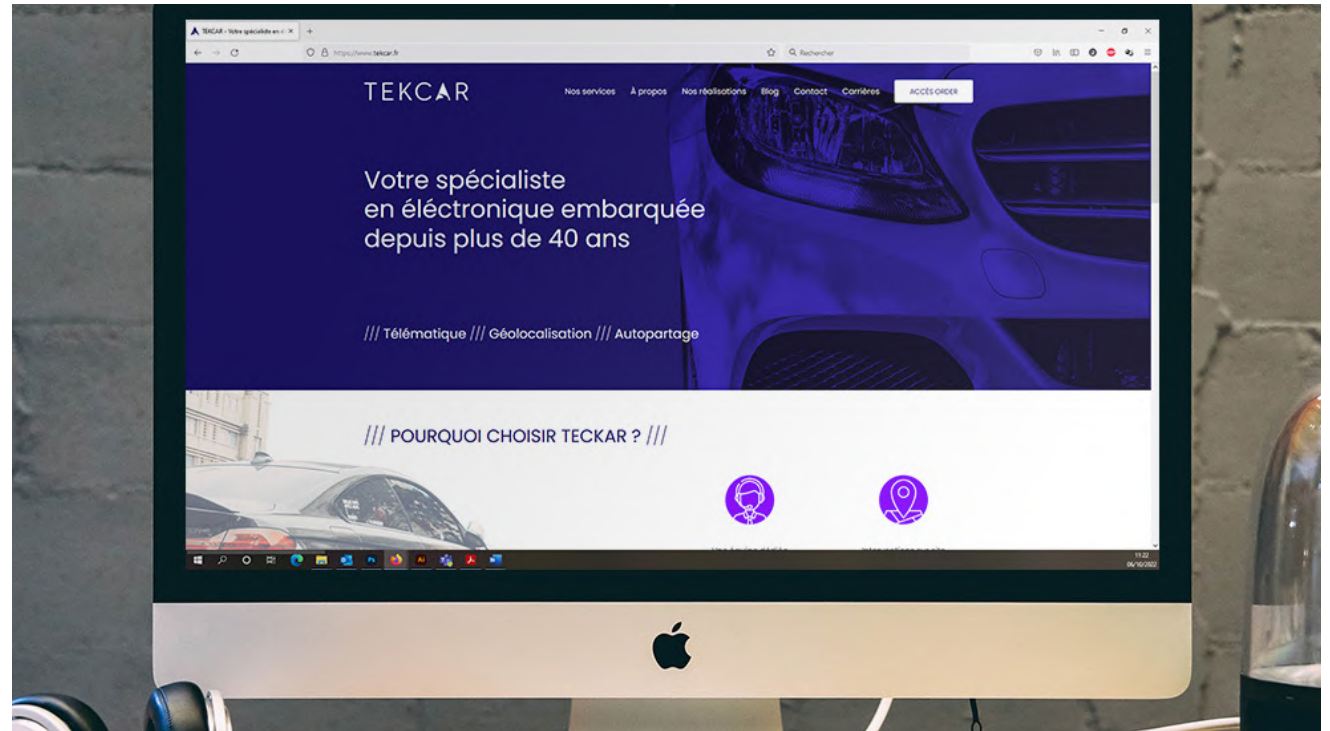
TEKCAR - Votre spécialiste en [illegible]

https://www.tekcar.fr

Rechercher

TEKCAR

Nos services À propos Nos réalisations Blog Contact Carrières ACCÈS ORDER

Votre spécialiste en éléctronique embarquée depuis plus de 40 ans

/// Télématique /// Géolocalisation /// Autopartage

/// POURQUOI CHOISIR TECKAR ? ///

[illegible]

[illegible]

11:22
06/10/2022